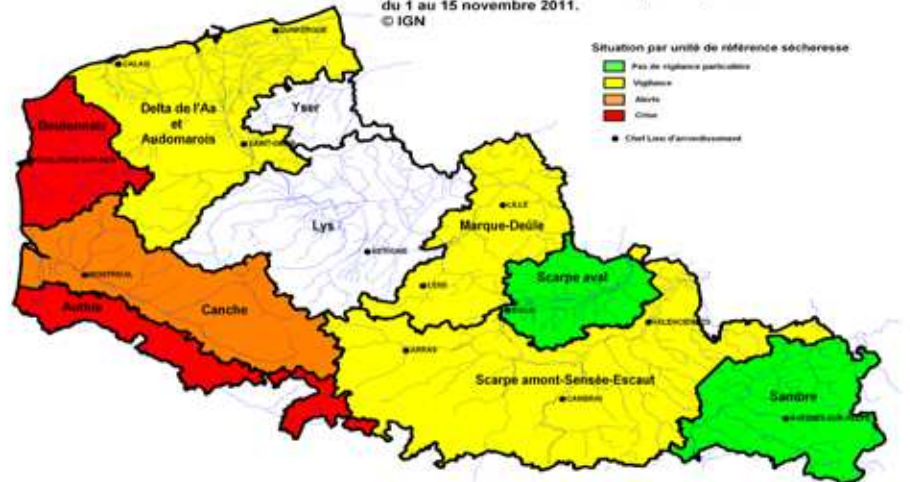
du 1 au 15 novembre 2011.
© IGN

Situation par unité de référence sécheresse
Pas de vigilance particulière
Vigilance
Alerte
Crise
Chef Lieu d'arrondissement

DUNKERQUE
CALAIS
Delta de l'Aa et Audomarois
Yser
Boulonnais
BOULOGNE-SUR-MER
SAINT-OMER
LILLE
Lys
BETHUNE
Marque-Deûle
MONTREUIL
LENS
Scarpe aval
DOUAI
VALENCIENNES
Canche
Authie
ARRAS
Scarpe amont-Sensée-Escaut
CAMBRAI
Sambre
AVESNES-SUR-HELPE